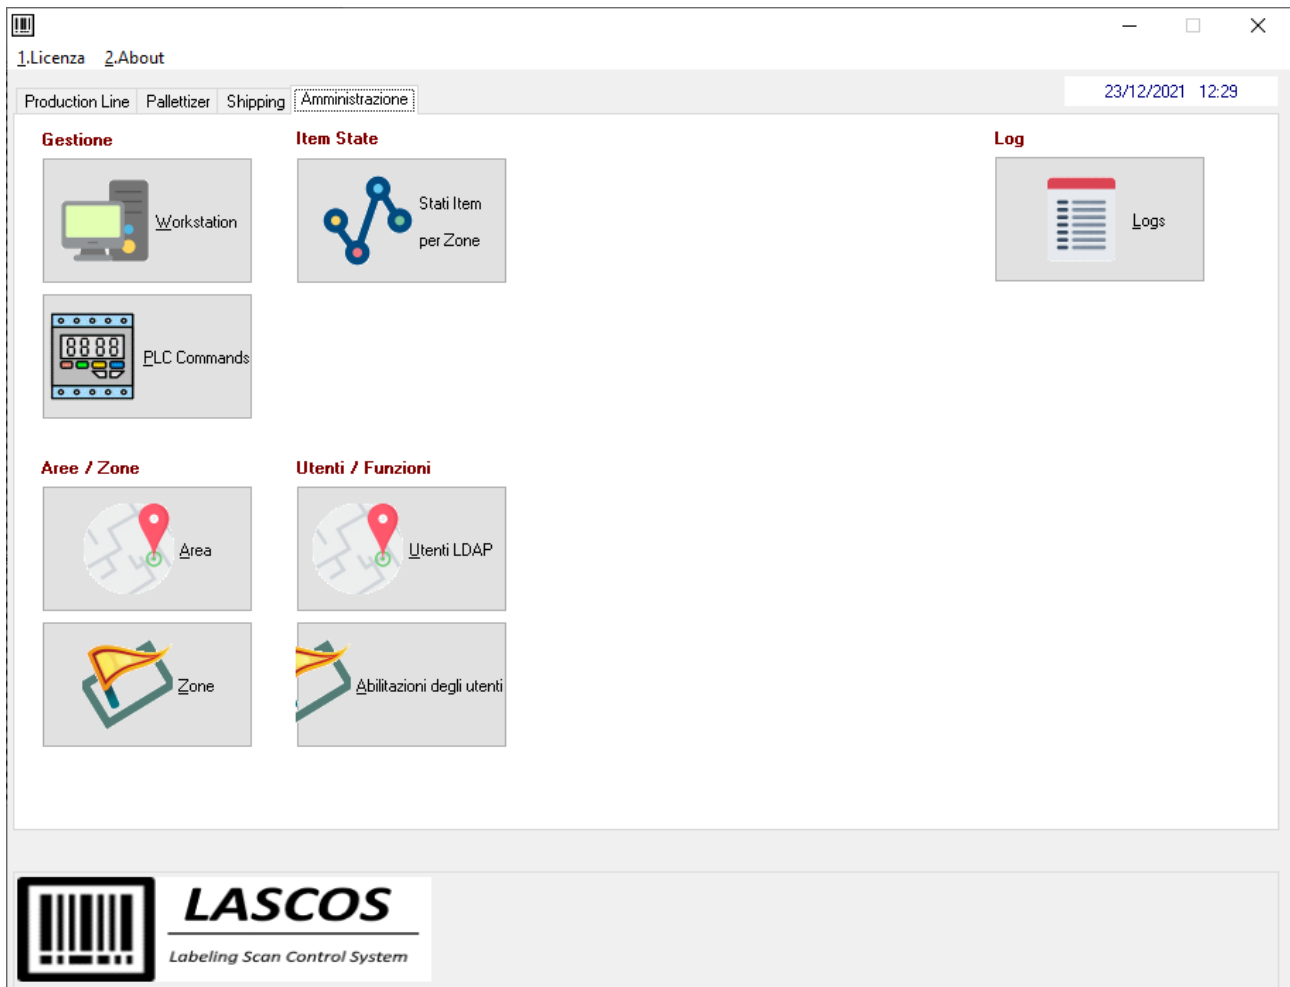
1.Licenza 2.About

Production Line | Palletizer | Shipping | Amministrazione

23/12/2021 12:29

Gestione

Workstation

PLC Commands

Item State

Stati Item per Zone

Log

Logs

Aree / Zone

Area

Zone

Utenti / Funzioni

Utenti LDAP

Abilitazioni degli utenti

LASCOS

Labeling Scan Control System